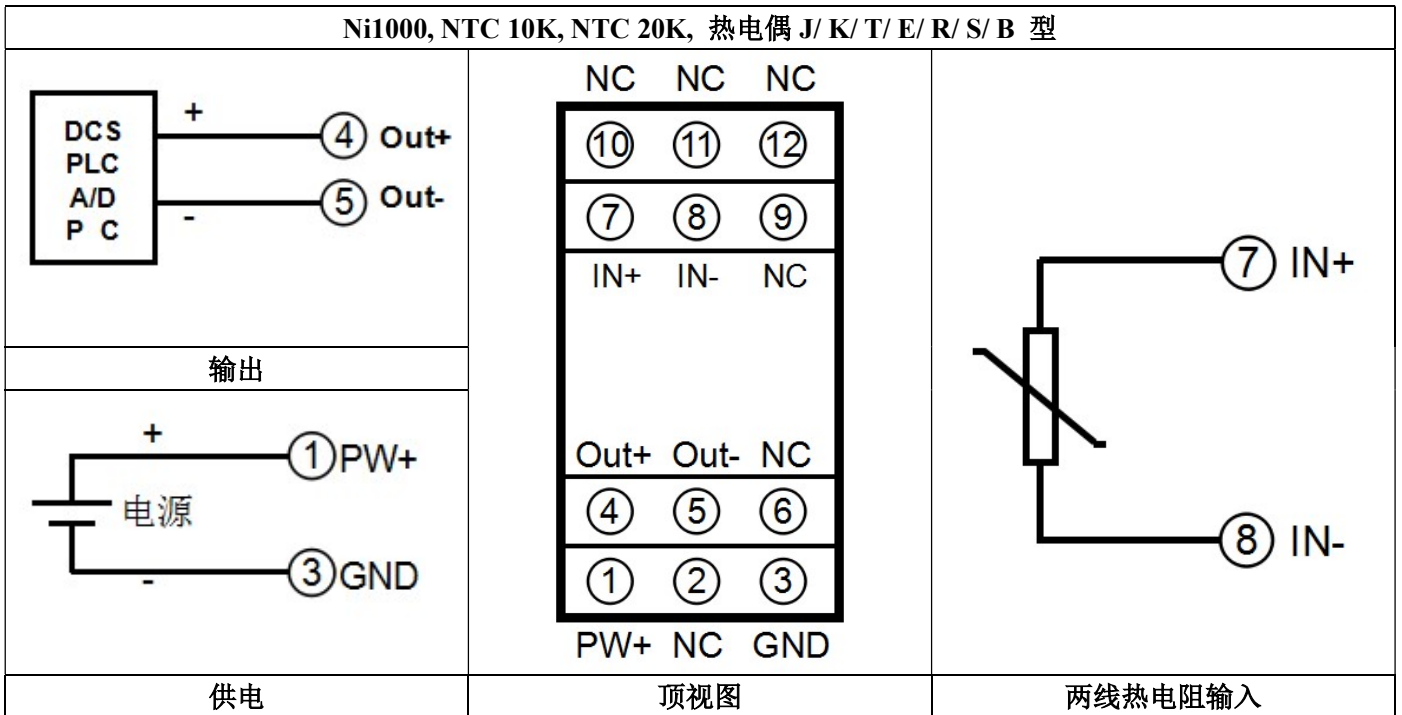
Ni1000, NTC 10K, NTC 20K, 热电偶 J/ K/ T/ E/ R/ S/ B 型

DCS
PLC
A/D
P C

+
④ Out+
-
⑤ Out-

输出

+
①PW+
电源
-
③GND

供电

NC NC NC
⑩ ⑪ ⑫
⑦ ⑧ ⑨
IN+ IN- NC

Out+ Out- NC
④ ⑤ ⑥
① ② ③
PW+ NC GND

顶视图

⑦ IN+
⑧ IN-

两线热电阻输入